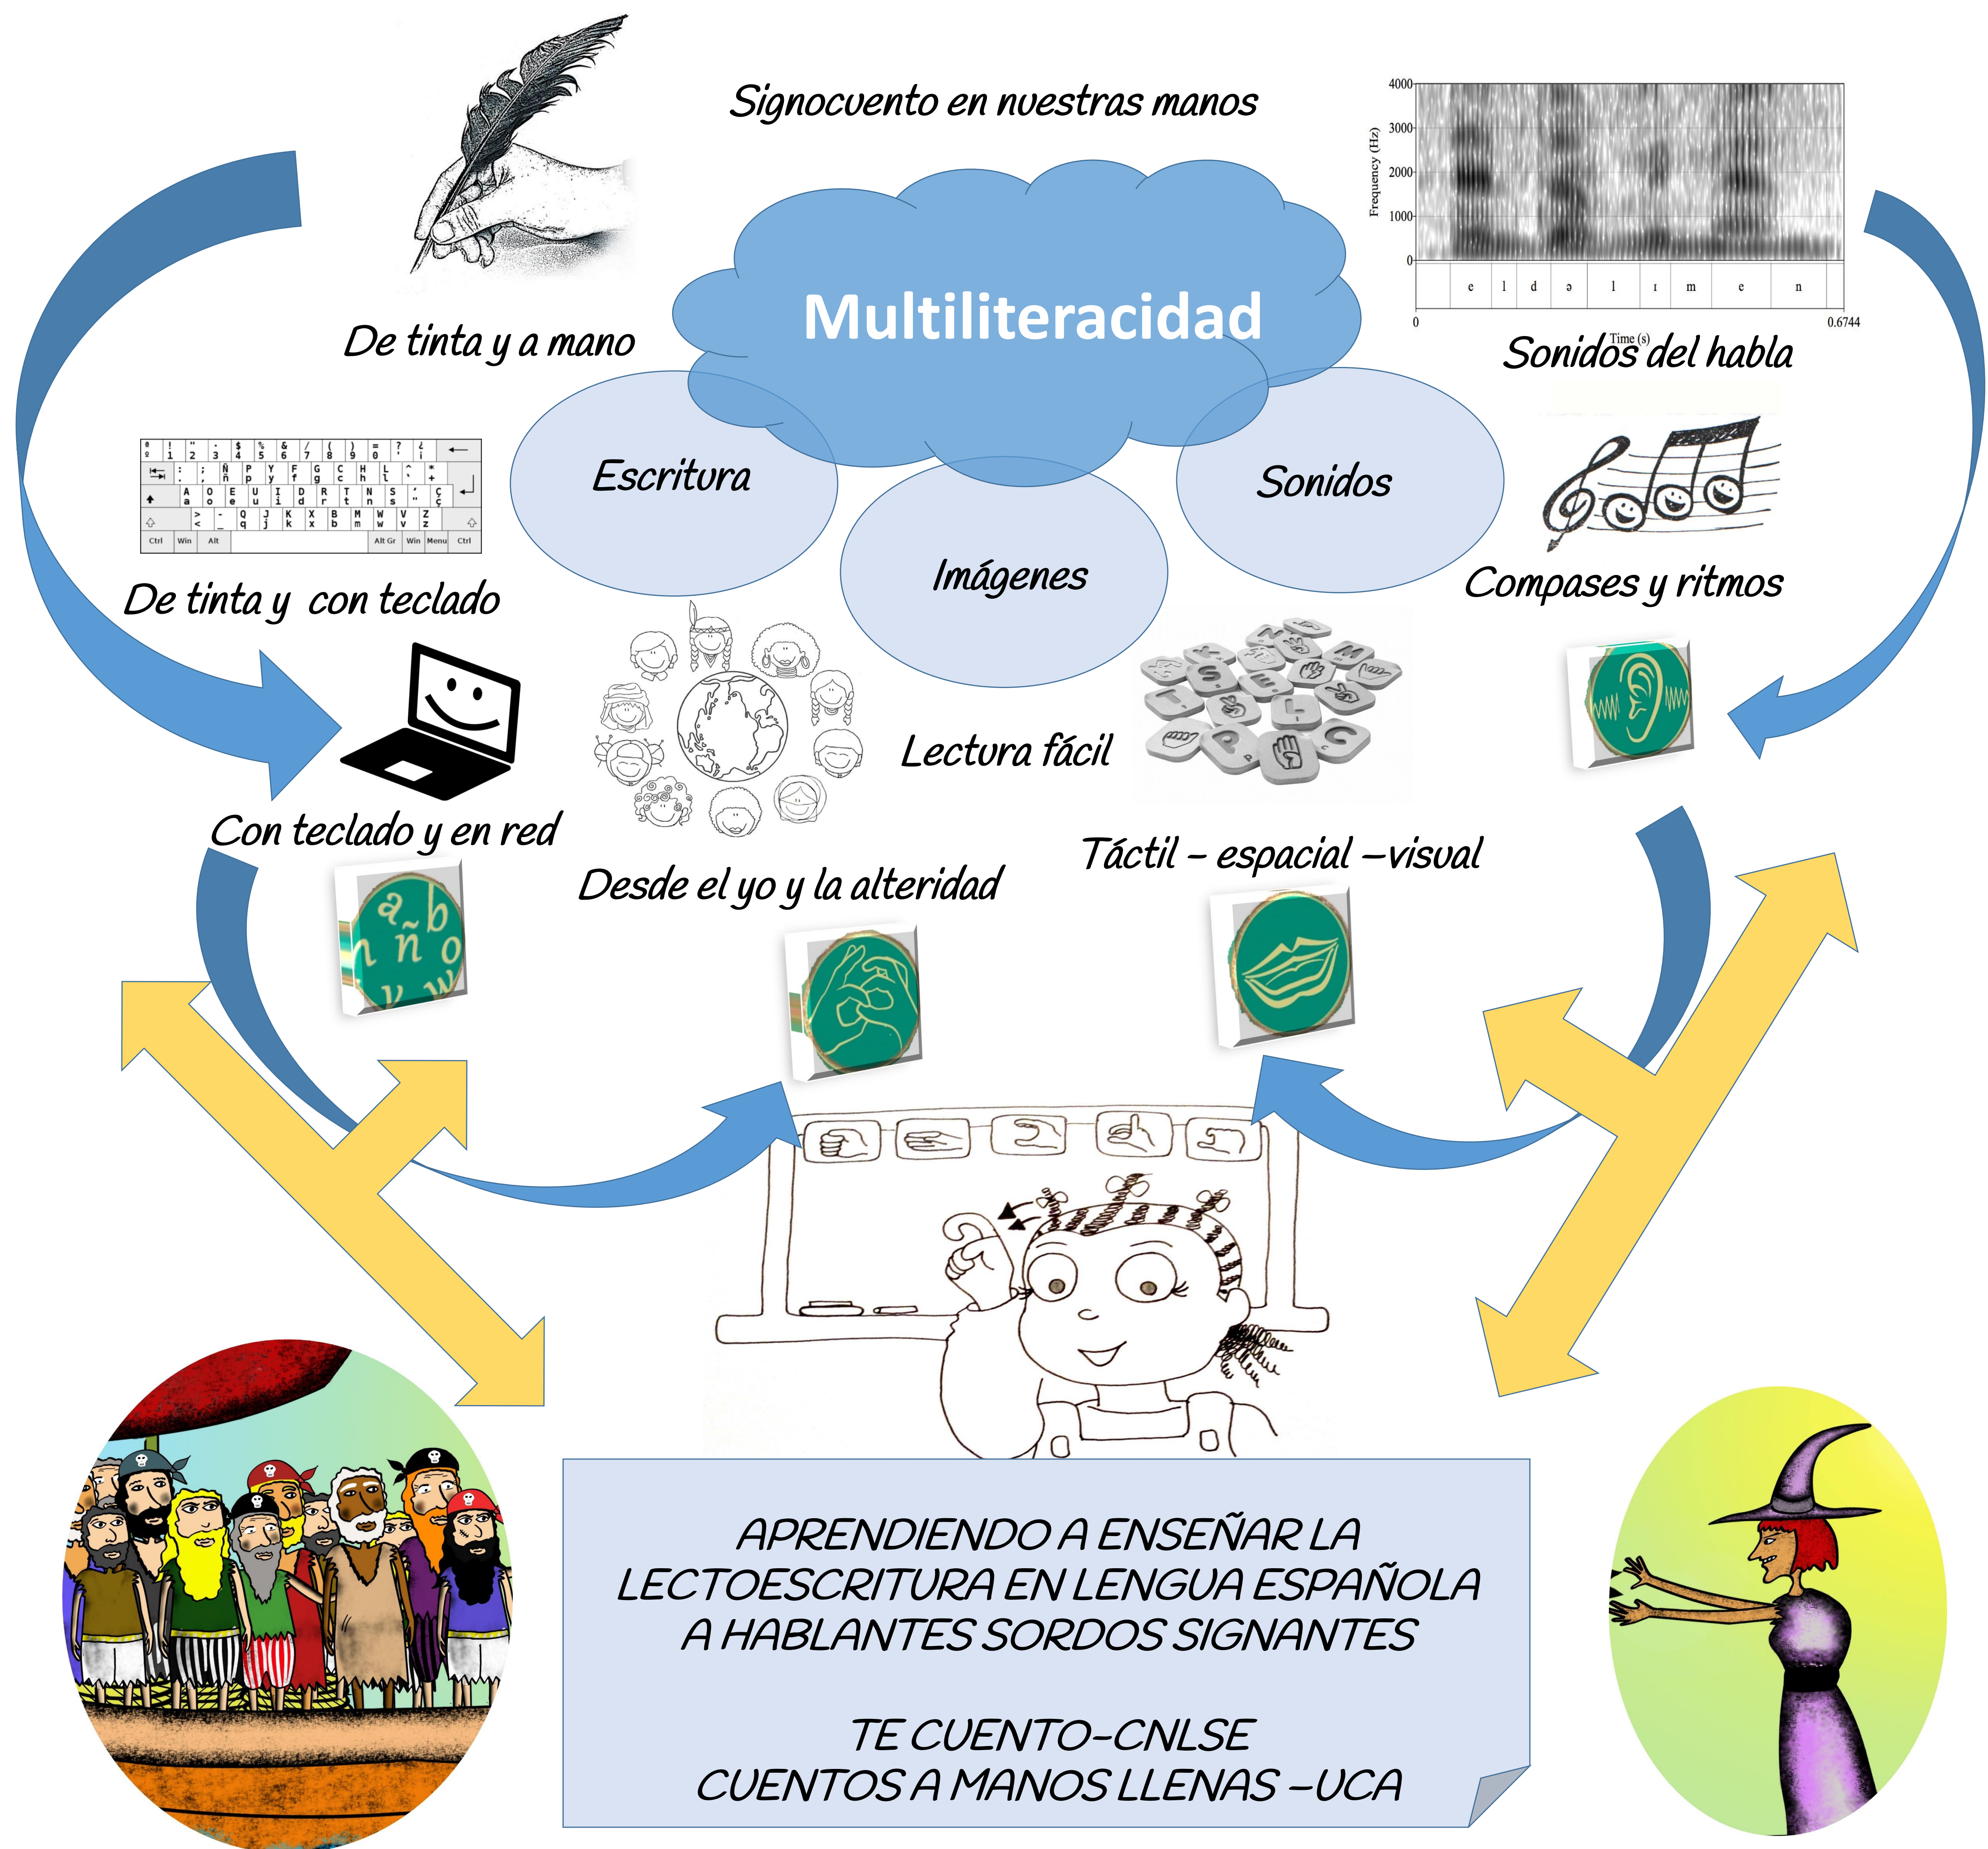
Signocuento en nuestras manos

Multiliteracidad

De tinta y a mano

4000
3000
2000
1000
0
Frequency (Hz)
e l d ə l ɪ m e n
0 Time (s) 0.6744

Sonidos del habla

Escritura

Sonidos

Imágenes

De tinta y con teclado

Compases y ritmos

Lectura fácil

Con teclado y en red

Táctil – espacial –visual

Desde el yo y la alteridad

a b
n ñ o
v w

APRENDIENDO A ENSEÑAR LA LECTOESCRITURA EN LENGUA ESPAÑOLA A HABLANTES SORDOS SIGNANTES

TE CUENTO-CNLSE
CUENTOS A MANOS LLENAS –UCA